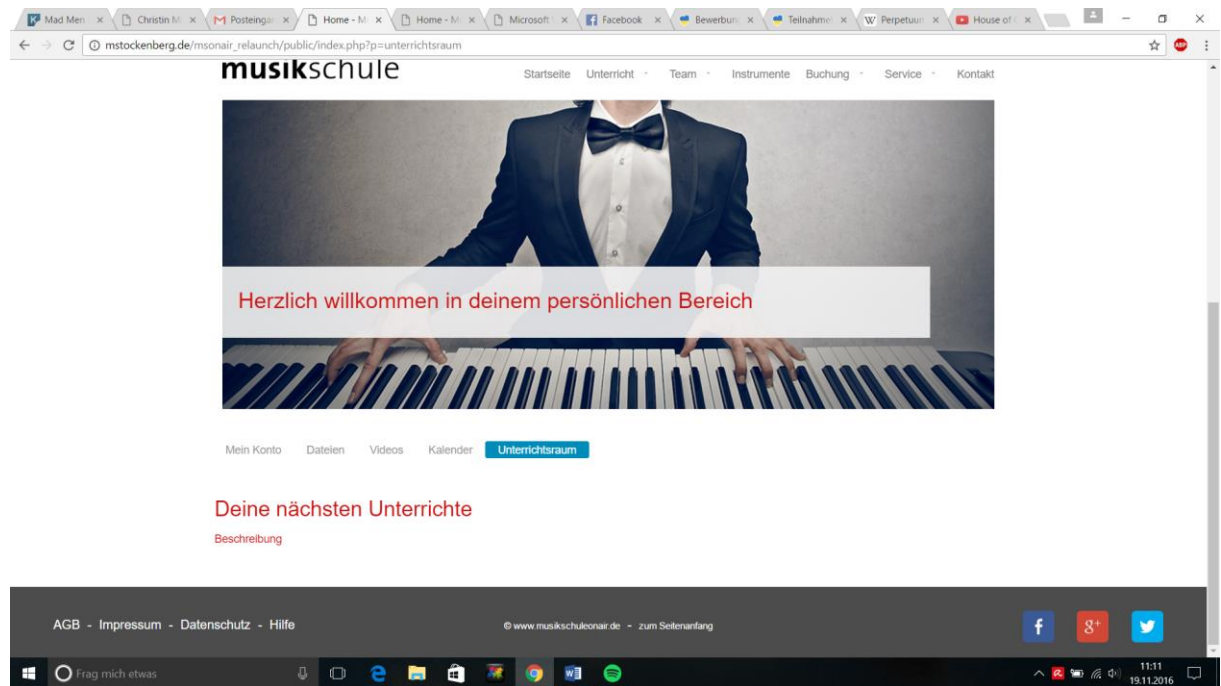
Mad Men ×
Christin M ×
Posteingan ×
Home - M ×
Home - M ×
Microsoft ×
Facebook ×
Bewerbun ×
Teilnahme ×
Perpetuun ×
House of ×

mstockenberg.de/msonair_relaunch/public/index.php?p=unterrichtsraum

musikschule

Startseite Unterricht Team Instrumente Buchung Service Kontakt

Herzlich willkommen in deinem persönlichen Bereich

Mein Konto Dateien Videos Kalender Unterrichtsraum

Deine nächsten Unterrichte

Beschreibung

AGB - Impressum - Datenschutz - Hilfe

© www.musikschuleonair.de - zum Seitenanfang

f g+

Frag mich etwas

11:11
19.11.2016